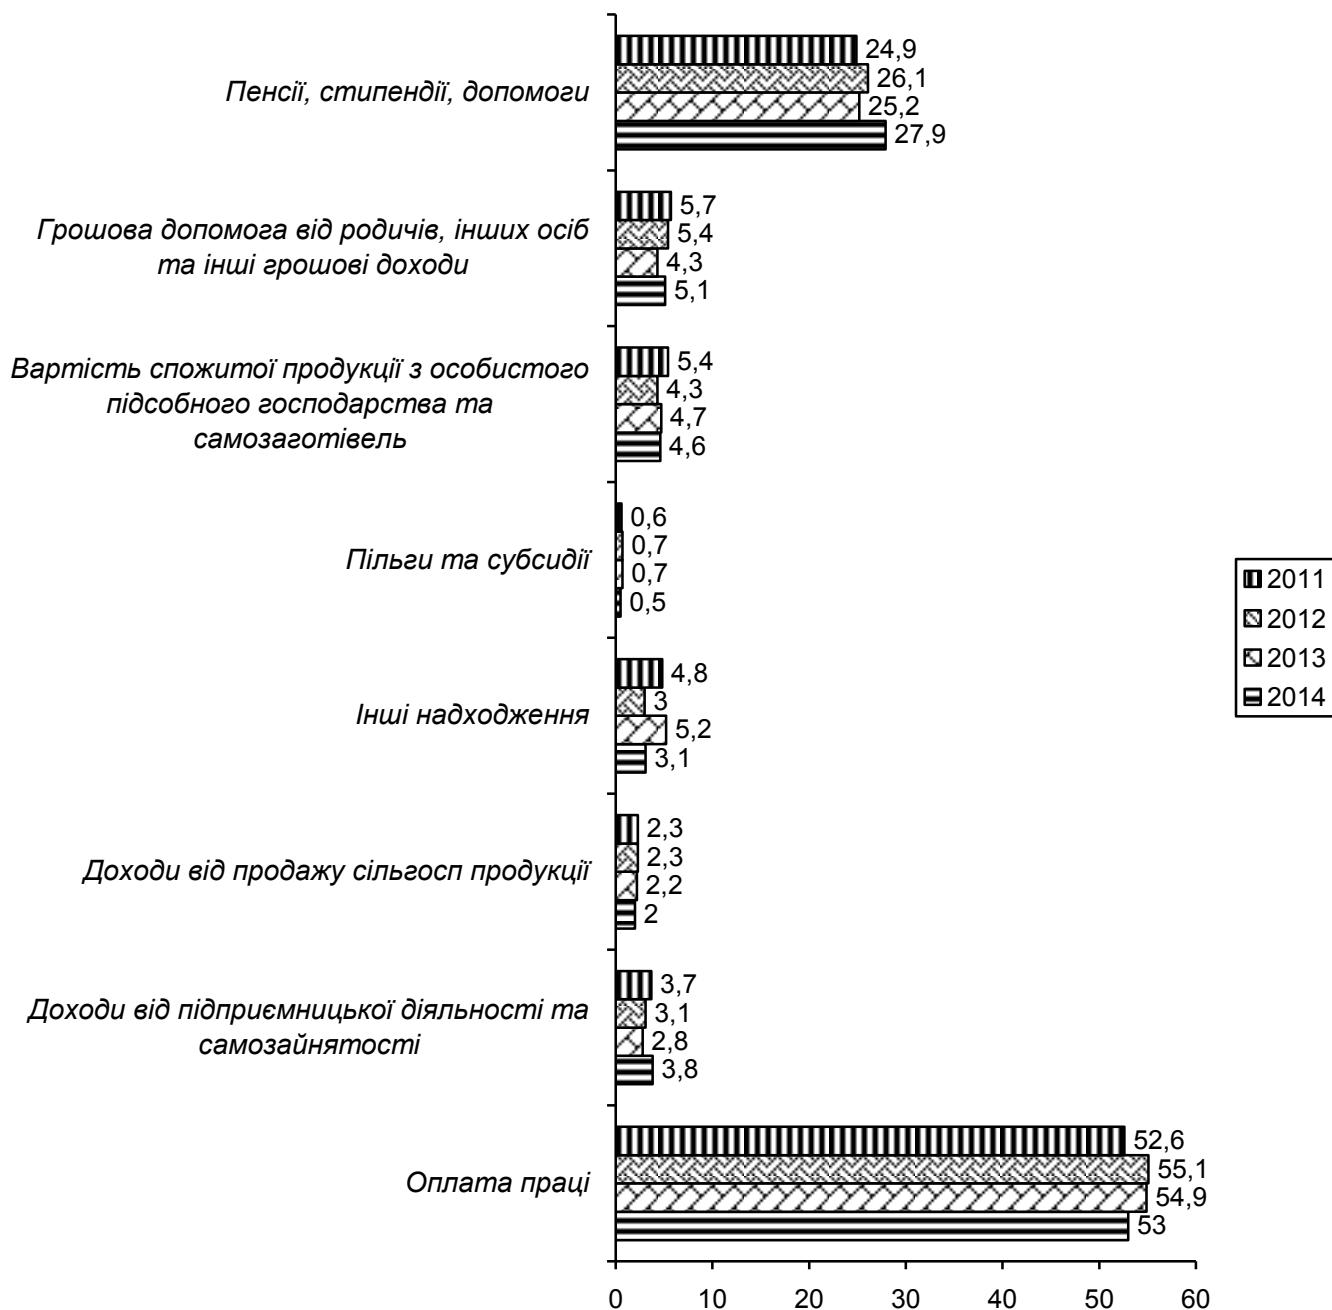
Пенсії, стипендії, допомоги
24,9
26,1
25,2
27,9

Грошова допомога від родичів, інших осіб та інші грошові доходи
5,7
5,4
4,3
5,1

Вартість спожитої продукції з особистого підсобного господарства та самозаготівель
5,4
4,3
4,7
4,6

Пільги та субсидії
0,6
0,7
0,7
0,5

Інші надходження
4,8
3
5,2
3,1

Доходи від продажу сільгосп продукції
2,3
2,3
2,2
2

Доходи від підприємницької діяльності та самозайнятості
3,7
3,1
2,8
3,8

Оплата праці
52,6
55,1
54,9
53

0
10
20
30
40
50
60

2011
2012
2013
2014